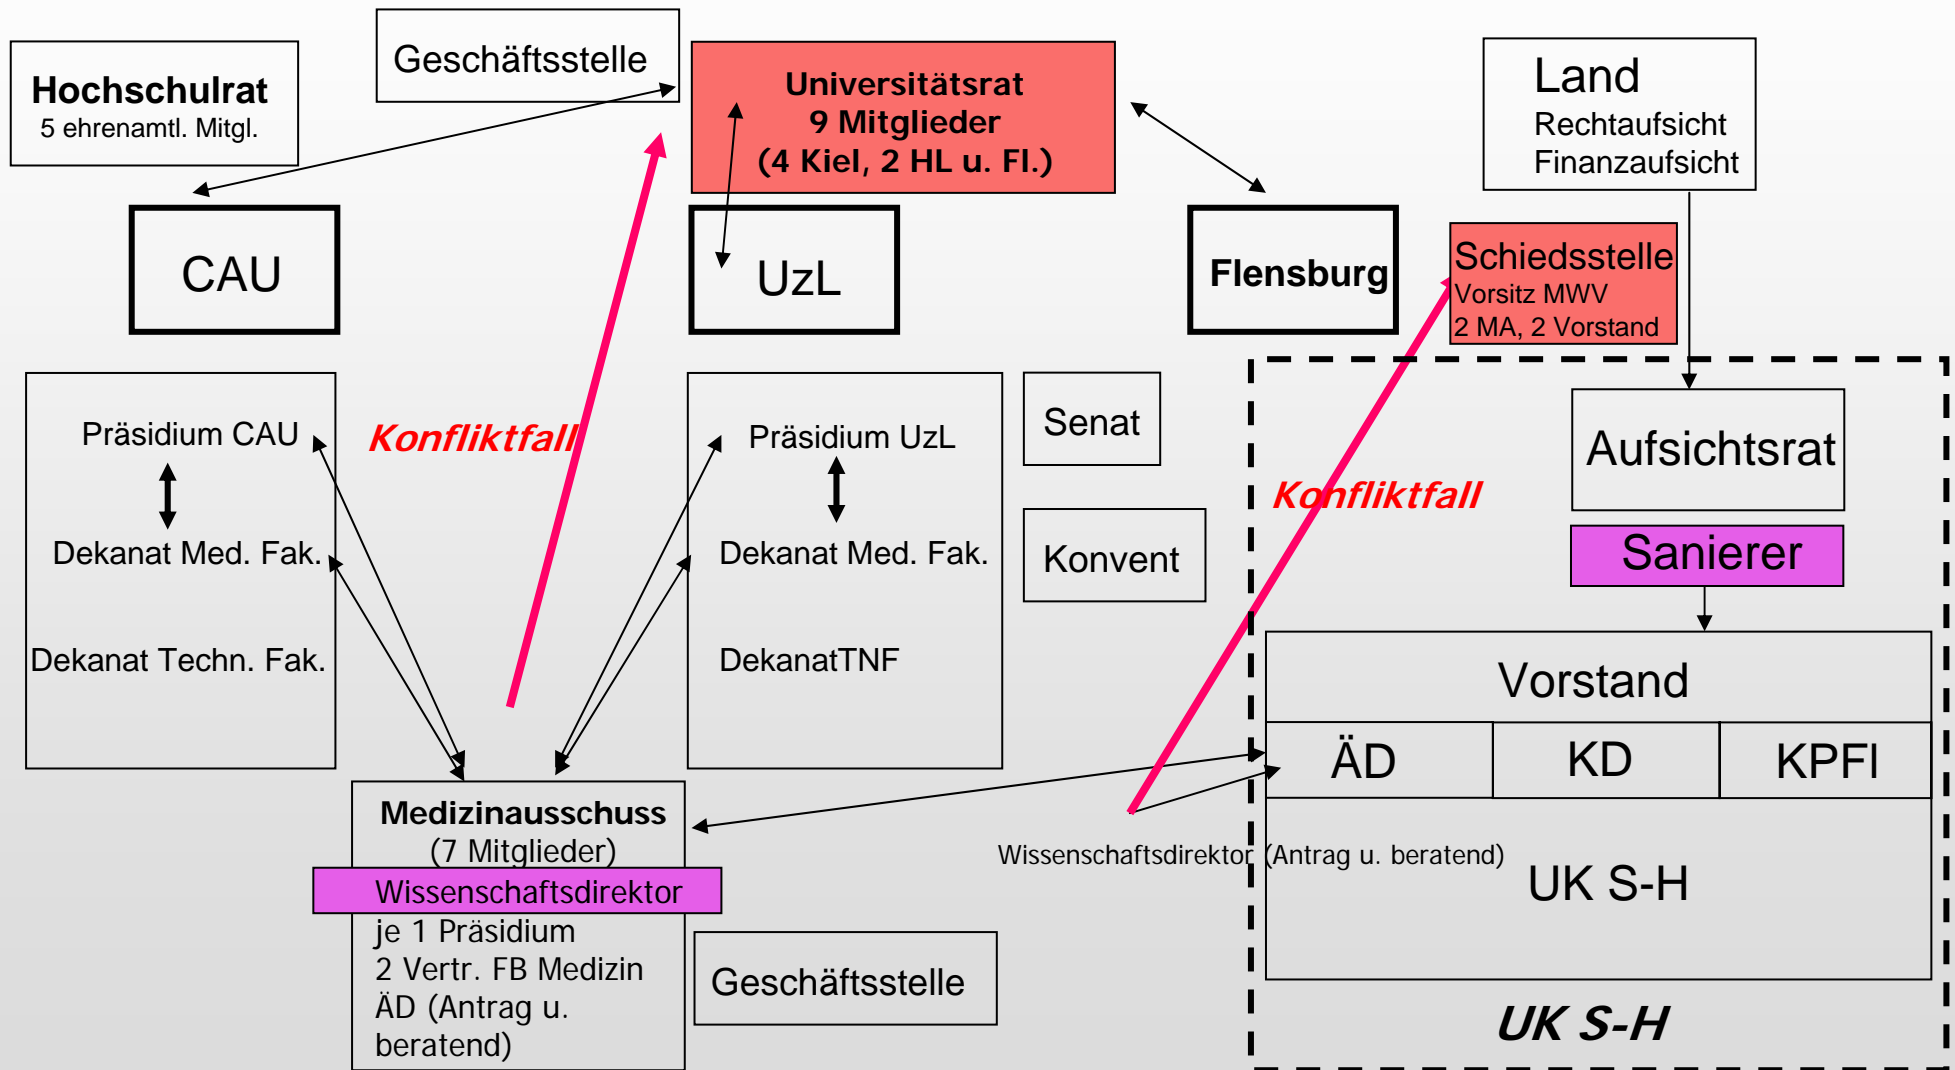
Hochschulrat
5 ehrenamtl. Mitgl.

Geschäftsstelle

Universitätsrat
9 Mitglieder
(4 Kiel, 2 HL u. Fl.)

Land
Rechtaufsicht
Finanzaufsicht

CAU

UzL

Flensburg

Schiedsstelle
Vorsitz MWV
2 MA, 2 Vorstand

Präsidium CAU

Dekanat Med. Fak.

Dekanat Techn. Fak.

Konfliktfall

Präsidium UzL

Dekanat Med. Fak.

DekanatTNF

Senat

Konvent

Konfliktfall

Aufsichtsrat

Sanierer

Vorstand

| ÄD | KD | KPFl |
|---|---|---|

UK S-H

Wissenschaftsdirektor (Antrag u. beratend)

Medizinausschuss
(7 Mitglieder)
Wissenschaftsdirektor
je 1 Präsidium
2 Vertr. FB Medizin
ÄD (Antrag u. beratend)

Geschäftsstelle

UK S-H